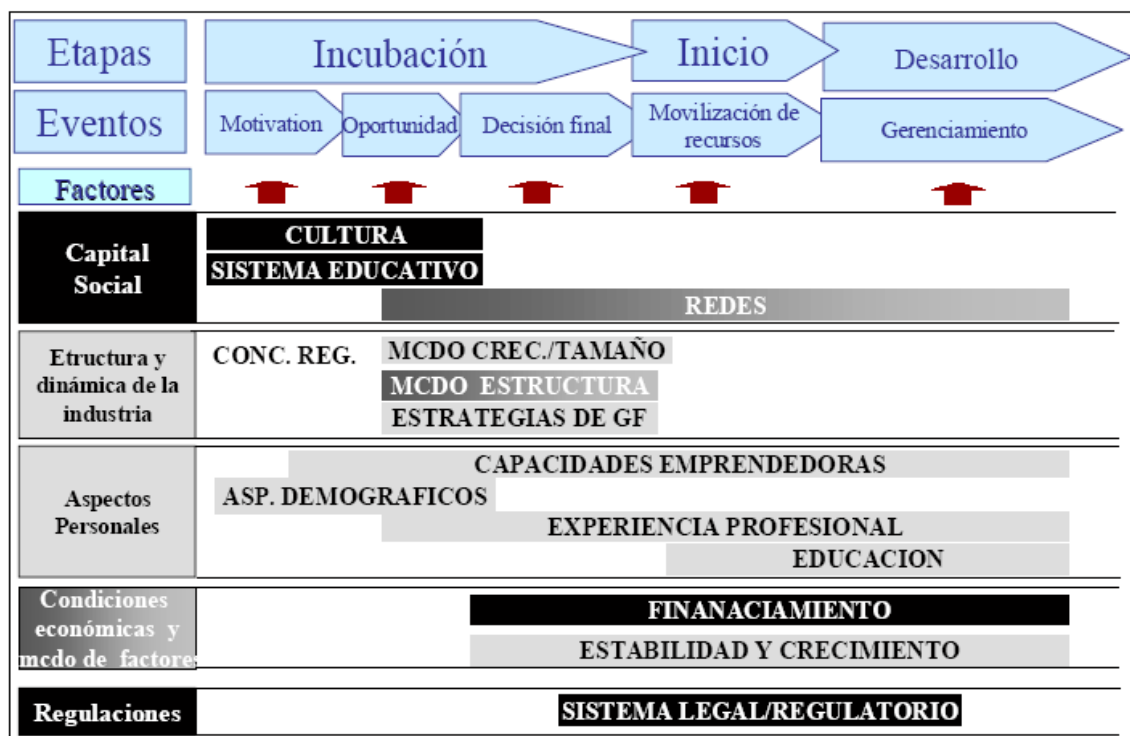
Etapas | Incubación | Inicio | Desarrollo

Eventos | Motivation | Oportunidad | Decisión final | Movilización de recursos | Gerenciamiento

Factores

Capital Social
CULTURA
SISTEMA EDUCATIVO
REDES

Etructura y dinámica de la industria
CONC. REG.
MCDO CREC./TAMAÑO
MCDO ESTRUCTURA
ESTRATEGIAS DE GF

Aspectos Personales
CAPACIDADES EMPRENDEDORAS
ASP. DEMOGRAFICOS
EXPERIENCIA PROFESIONAL
EDUCACION

Condiciones económicas y mcdo de factore
FINANACIAMIENTO
ESTABILIDAD Y CRECIMIENTO

Regulaciones
SISTEMA LEGAL/REGULATORIO